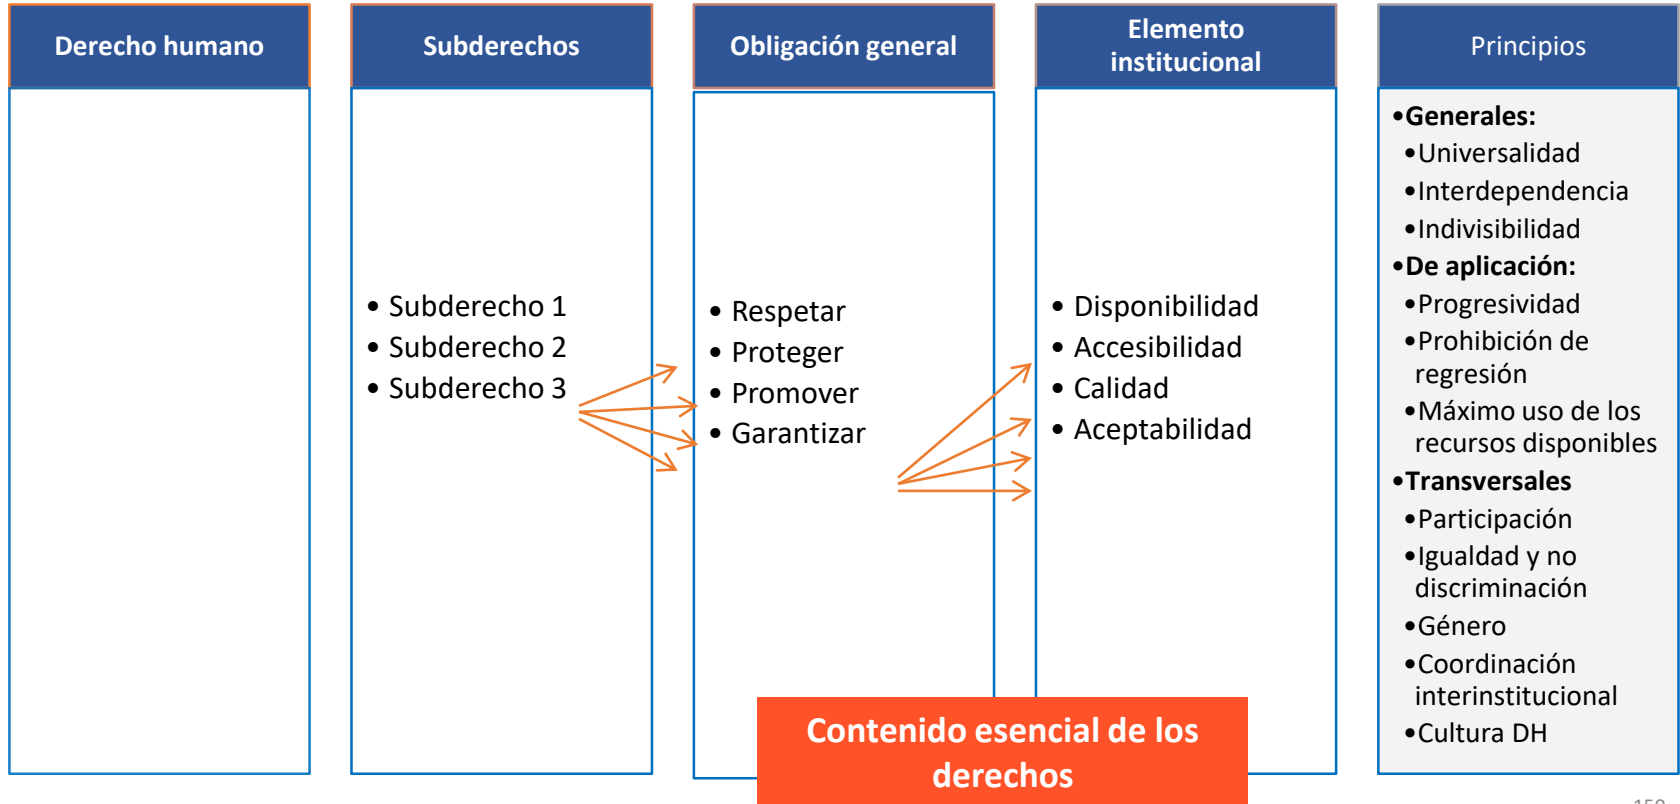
Derecho humano

Subderechos

- Subderecho 1
- Subderecho 2
- Subderecho 3

Obligación general

- Respetar
- Proteger
- Promover
- Garantizar

Elemento institucional

- Disponibilidad
- Accesibilidad
- Calidad
- Aceptabilidad

Principios

- **Generales:**
  - Universalidad
  - Interdependencia
  - Indivisibilidad
- **De aplicación:**
  - Progresividad
  - Prohibición de regresión
  - Máximo uso de los recursos disponibles
- **Transversales**
  - Participación
  - Igualdad y no discriminación
  - Género
  - Coordinación interinstitucional
  - Cultura DH

Contenido esencial de los derechos

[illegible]